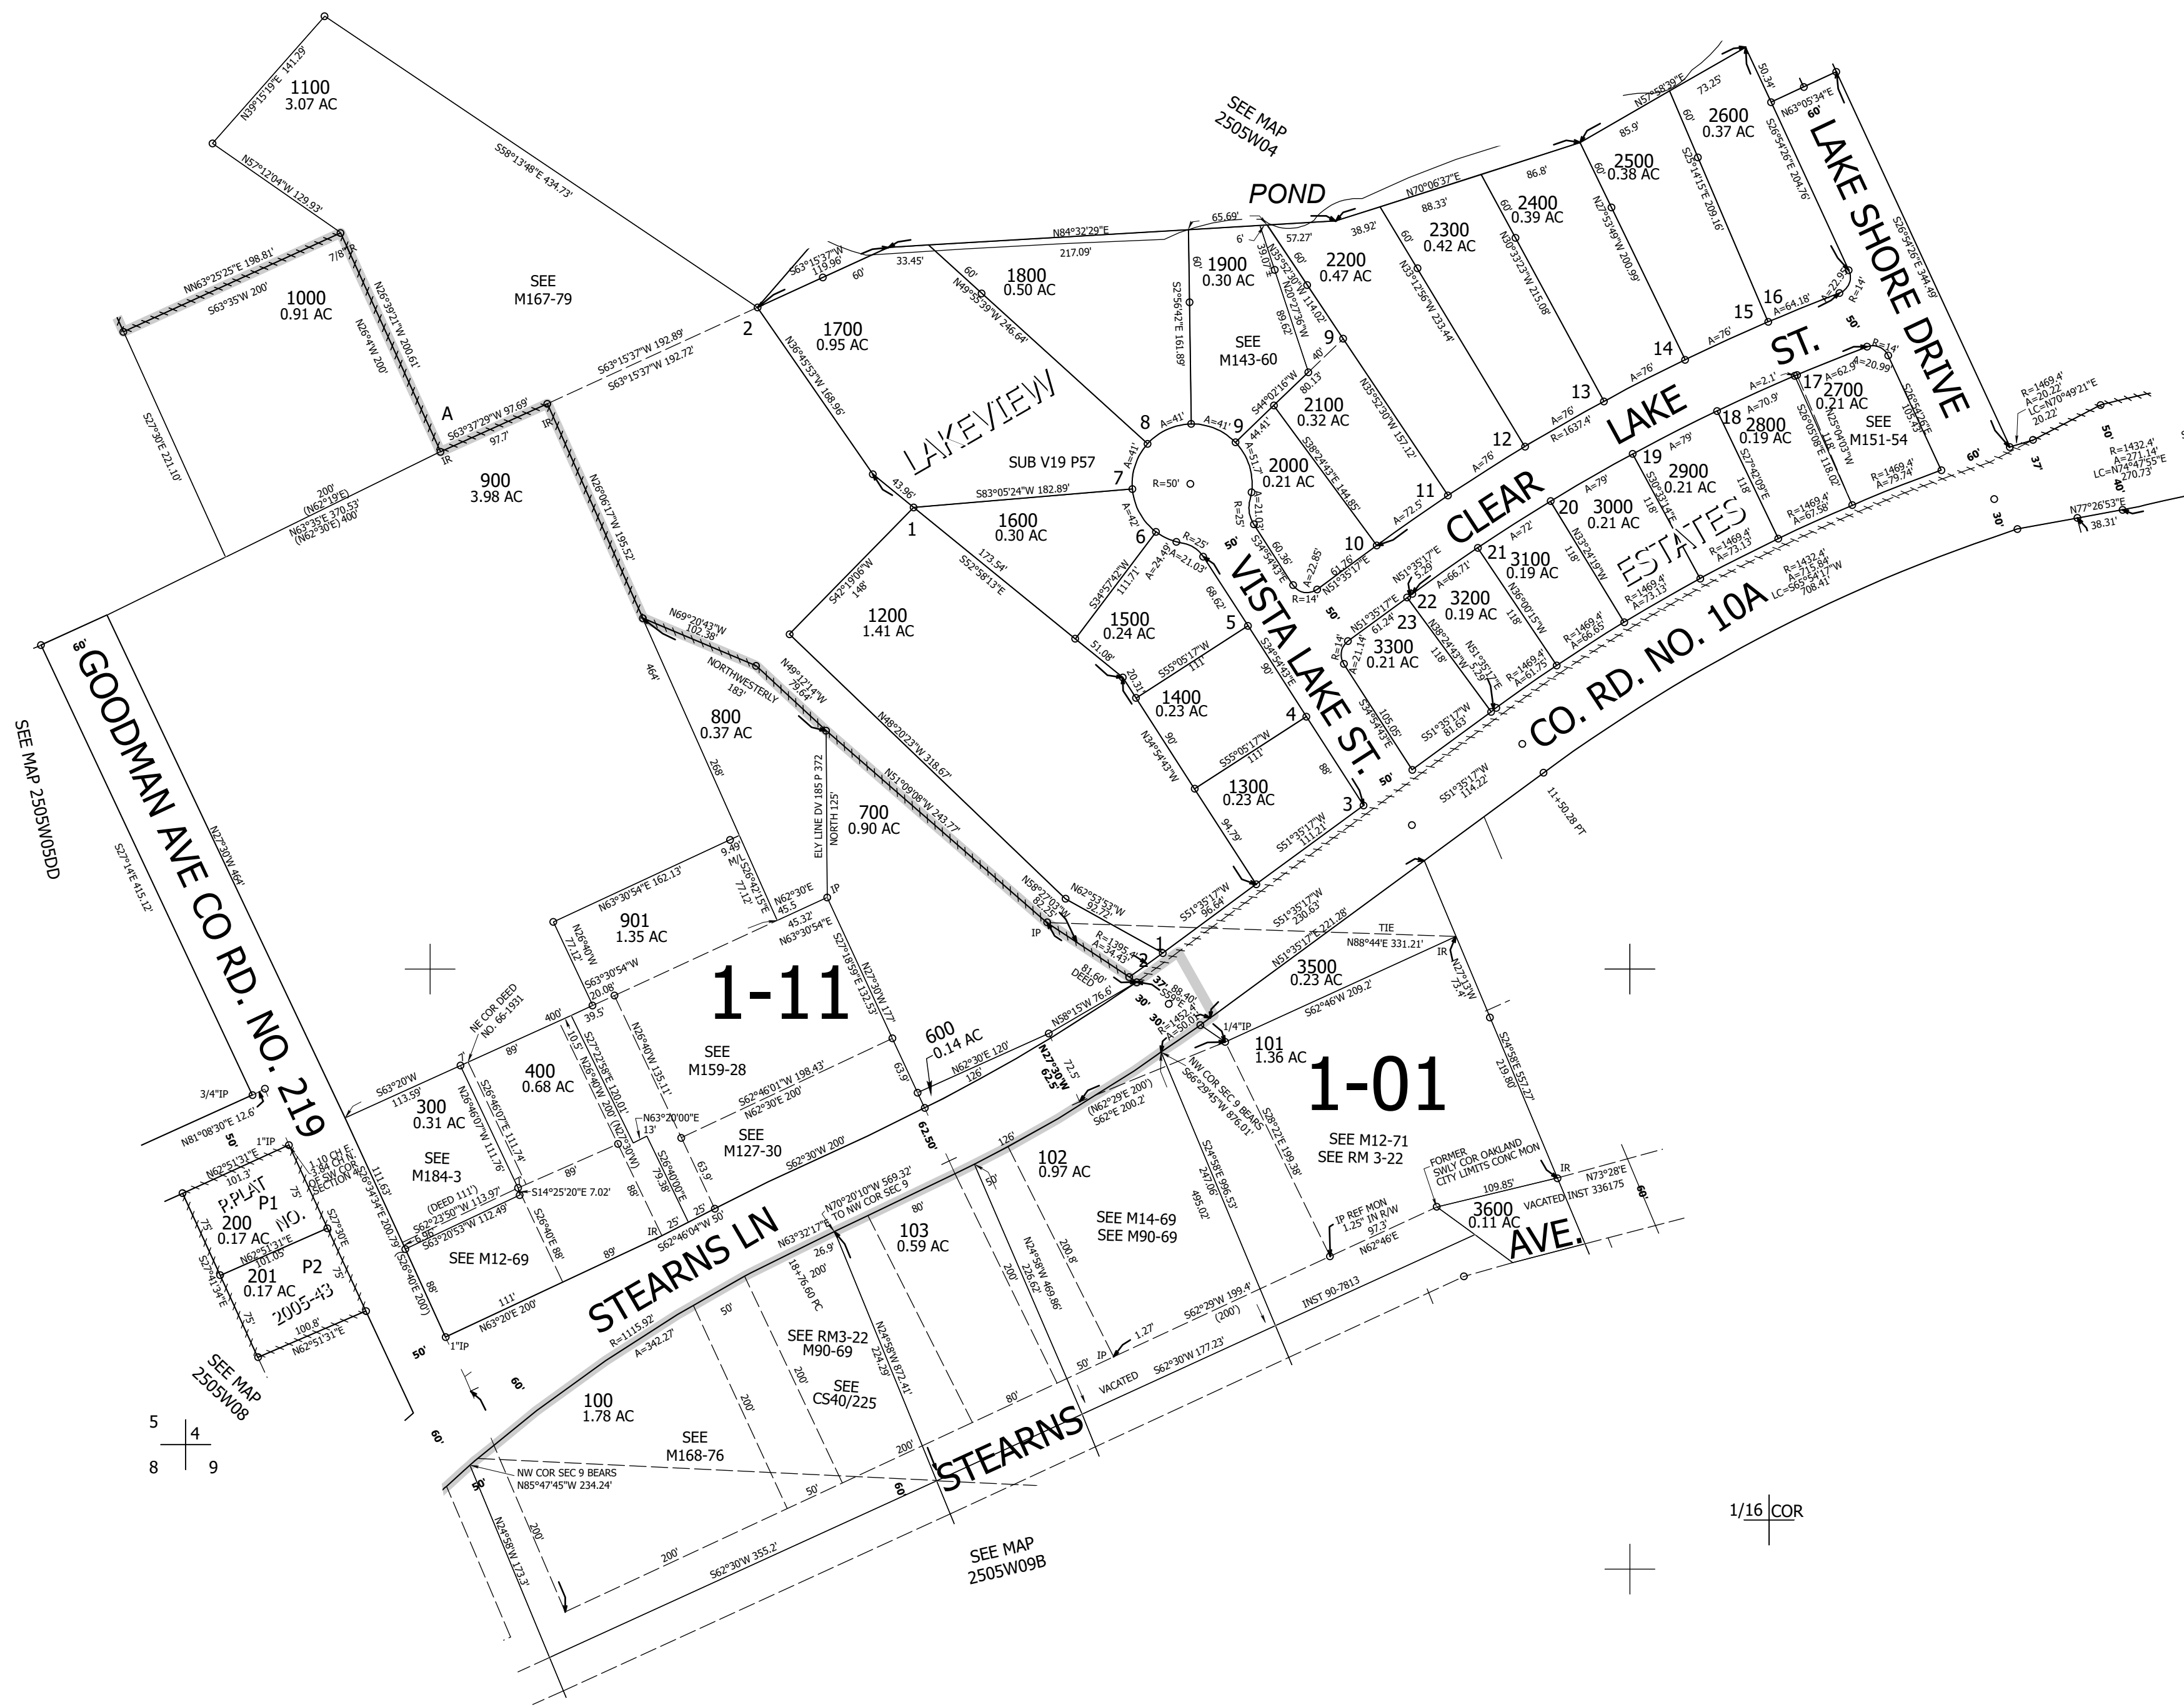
1100
3.07 AC

N39°15'19"E 141.29'

N57°12'04"W 129.93'

S58°13'48"E 434.73'

SEE MAP
2505W04

POND

LAKE SHORE DRIVE

NN63°25'25"E 198.81'
S63°35'W 200'

1000
0.91 AC

7/8"IR

N26°39'21"W 200.61'
N26°4'W 200'

SEE
M167-79

S27°30'E 221.10'

A

S63°37'29"W 97.69'
97.7'

IR

900
3.98 AC

200'
(N62°19'E)
N63°35'E 370.53'
(N62°30'E) 400'

N26°06'17"W 195.52'

S63°15'37"W 192.89'
S63°15'37"W 192.72'

2

S63°15'37"W 119.96'

60'

33.45'

N84°32'29"E
217.09'

60'

1800
0.50 AC

N49°55'39"W 246.64'

1700
0.95 AC

N36°45'53"W 168.96'

LAKEVIEW

SUB V19 P57

8

A=41'

A=41'

9

1900
0.30 AC

S2°56'42"E 161.89'

65.69'
6'
57.27'
39.07'

N35°52'30"W 114.02'
N20°27'36"W 89.62'

2200
0.47 AC

38.92'

N70°06'37"E

88.33'

2300
0.42 AC

60'

N33°12'56"W 233.44'

86.8'

2400
0.39 AC

60'

N30°33'23"W 215.08'

85.9'

2500
0.38 AC

60'

N29°53'49"W 200.99'

N57°58'39"E

73.25'

2600
0.37 AC

60'

S25°14'15"E 209.16'

50.34'

N63°05'34"E
60

S26°54'26"E 204.76'

S26°54'26"E 344.49'

SEE
M143-60

9

40'

80.13'

S44°02'16"W
44.41'

2100
0.32 AC

N35°52'30"W 157.12'

S38°24'43"E 144.85'

2000
0.21 AC

A=51.7'

R=25'

A=21.03'

S34°54'43"E 60.36'

A=22.85'

10

R=14'

61.76'

N51°35'17"E

R=50'

7

A=42'

6

R=25'

A=24.49'

A=21.03'

43.96'

1

S83°05'24"W 182.89'

1600
0.30 AC

173.54'

S52°58'13"E

S42°19'06"W
148'

S34°57'42"W
111.71'

1500
0.24 AC

51.08'

20.31

S55°05'17"W
111

68.62'

5

S34°54'43"E
90'

VISTA LAKE ST.

50'

50'

1200
1.41 AC

1400
0.23 AC

90'

N34°54'43"W

S55°05'17"W
111'

4

1300
0.23 AC

88'

94.79'

S51°35'17"W
111.21'

3

11

A=72.5'

12

A=76'

R=1637.4'

13

A=76'

14

A=76'

15

16

A=64.18'

A=22.95'

R=14'

CLEAR

LAKE

ST.

50'

A=2.1'

18

A=70.9'

2800
0.19 AC

S27°42'09"E 118'

19

A=79'

2900
0.21 AC

S30°33'14"E 118'

20

A=79'

3000
0.21 AC

N33°24'19"W 118'

21

A=72'

3100
0.19 AC

N36°00'15"W 118'

22

A=66.71'

3200
0.19 AC

23

3300
0.21 AC

N51°35'17"E
5.29'

N51°35'17"E
61.24'

R=14'
A=21.14'

N38°24'43"W 118'

N51°35'17"E
5.29'

S51°35'17"W
81.63'

S34°54'43"E
105.05'

50'

50'

ESTATES

R=1469.4'
A=73.13'

R=1469.4'
A=73.13'

R=1469.4'
A=66.65'

R=1469.4'
A=61.75'

17

2700
0.21 AC

A=62.9'

A=20.99'

R=14'

S26°05'08"E 118.02'

118'

N25°04'03"W

SEE
M151-54

S26°54'26"E
105.45'

R=1469.4'
A=67.58'

R=1469.4'
A=79.74'

R=1432.4'
A=715.84'
LC=S65°54'17"W
708.41'

R=1469.4'
A=20.22'
LC=N70°49'21"E
20.22'

R=1432.4'
A=271.14'
LC=N74°47'55"E
270.73'

60'

37'

50'

40'

30'

N77°26'53"E
38.31'

CO. RD. NO. 10A

S51°35'17"W
114.22'

11+50.28 PT

60'

GOODMAN AVE CO RD. NO. 219

SEE MAP 2505W05DD

S27°14'E 415.12'

N27°30'W 464'

464'

N69°20'43"W
102.38'

NORTHWESTERLY
183'

N49°12'14"W
79.64'

800
0.37 AC

268'

N48°20'23"W 318.67'

ELY LINE DV 185 P 372

NORTH 125'

700
0.90 AC

N51°09'08"W 243.77'

9.49'
M/L

S26°42'15"E
77.12'

N63°30'54"E 162.13'

901
1.35 AC

N26°40'W
77.12'

N62°30'E
45.5

IP

45.32'

N63°30'54"E

S27°18'59"E 132.53'

N27°30'W 177'

N58°27'03"W
82.35'

N62°53'53"W
93.72'

S51°35'17"W
96.64'

S51°35'17"W
230.63'

IP

R=1395.4'
A=24.43'

2

1

DEED
81.60'

37.5'

88.46'
N26°E

30'

30'

R=1452.4'
A=50.01'

TIE

N51°35'17"E 221.28'

N88°44'E 331.21'

IR

N27°13'W
73.4'

1/4"IP

3500
0.23 AC

S62°46'W 209.2'

101
1.36 AC

1-01

S24°58'E 557.27'
219.80'

1-11

S63°30'54"W
20.08'

39.5'

400'

N26°40'W 135.11'

SEE
M159-28

600
0.14 AC

N62°30'E 120'

126'

63.9'

N58°15'W 76.6'

N27°30'W
62.5'

72.5'

NE COR DEED
NO. 66-1931

89'

10.5'

S27°22'58"E 120.01'

N26°40'W 200'

400
0.68 AC

S62°46'01"W 198.43'
N62°30'E 200'

N63°20'00"E
13'

(N27°30'W)

SEE
M127-30

S62°30'W 200'

62.50'

S63°20'W
113.59'

N26°46'07"W 111.76'

S26°46'07"E 111.74'

300
0.31 AC

SEE
M184-3

(DEED 111')
S62°23'50"W 113.97'
S63°20'53"W 112.49'

S14°25'20"E 7.02'

89'

88'

S26°40'E 88'

S26°40'00"E
79.38'

63.9'

25'

25'

S62°46'04"W 50'

IR

SEE M12-69

89'

111'

N63°20'E 200'

1"IP

50'

3/4"IP

N81°08'30"E 12.6'

50'

1"IP

N62°51'31"E
101.3'

P.PLAT
NO.
2005-43

P1

200
0.17 AC

75'

75'

N62°51'31"E
101.05'

P2

201
0.17 AC

S27°41'34"E
75'

75'

S27°30'E

100.8'

N62°51'31"E

1.10 CH E
7.84 CH N
OF SW COR
SECTION 4

111.63'

S26°34'34"E 200.79'

6.96'

(S26°40'E 200')

88'

SEE MAP
2505W08

(N62°29'E 200')
S62°E 200.2'

NW COR SEC 9 BEARS
S66°29'45"W 876.01'

S28°22'E 199.38'

S24°58'E 966.53'

495.02'

247.06'

SEE M12-71
SEE RM 3-22

102
0.97 AC

SEE M14-69
SEE M90-69

N24°58'W 469.86'

200.8'

226.62'

200'

50'

126'

STEARNS LN

N70°20'10"W 569.32'
TO NW COR SEC 9

N63°32'17"E
26.9'

18+76.60 PC

200'

103
0.59 AC

80'

SEE RM3-22
M90-69

SEE
CS40/225

N24°58'W 872.41'
224.29'

FORMER
SWLY COR OAKLAND
CITY LIMITS CONC MON

IR

N73°28'E

109.85'

VACATED INST 336175

60'

3600
0.11 AC

AVE.

IP REF MON
1.25" IN R/W
97.3'

N62°46'E

S62°29'W 199.4'
(200')

INST 90-7813

1.27'

IP

50'

VACATED

S62°30'W 177.23'

80'

R=1115.92'
A=342.27'

50'

200'

200'

100
1.78 AC

SEE
M168-76

200'

STEARNS

60

50'

NW COR SEC 9 BEARS
N85°47'45"W 234.24'

60'

60'

50'

200'

N24°58'W 173.3'

200'

S62°30'W 355.2'

SEE MAP
2505W09B

5 4
8 9

1/16 COR